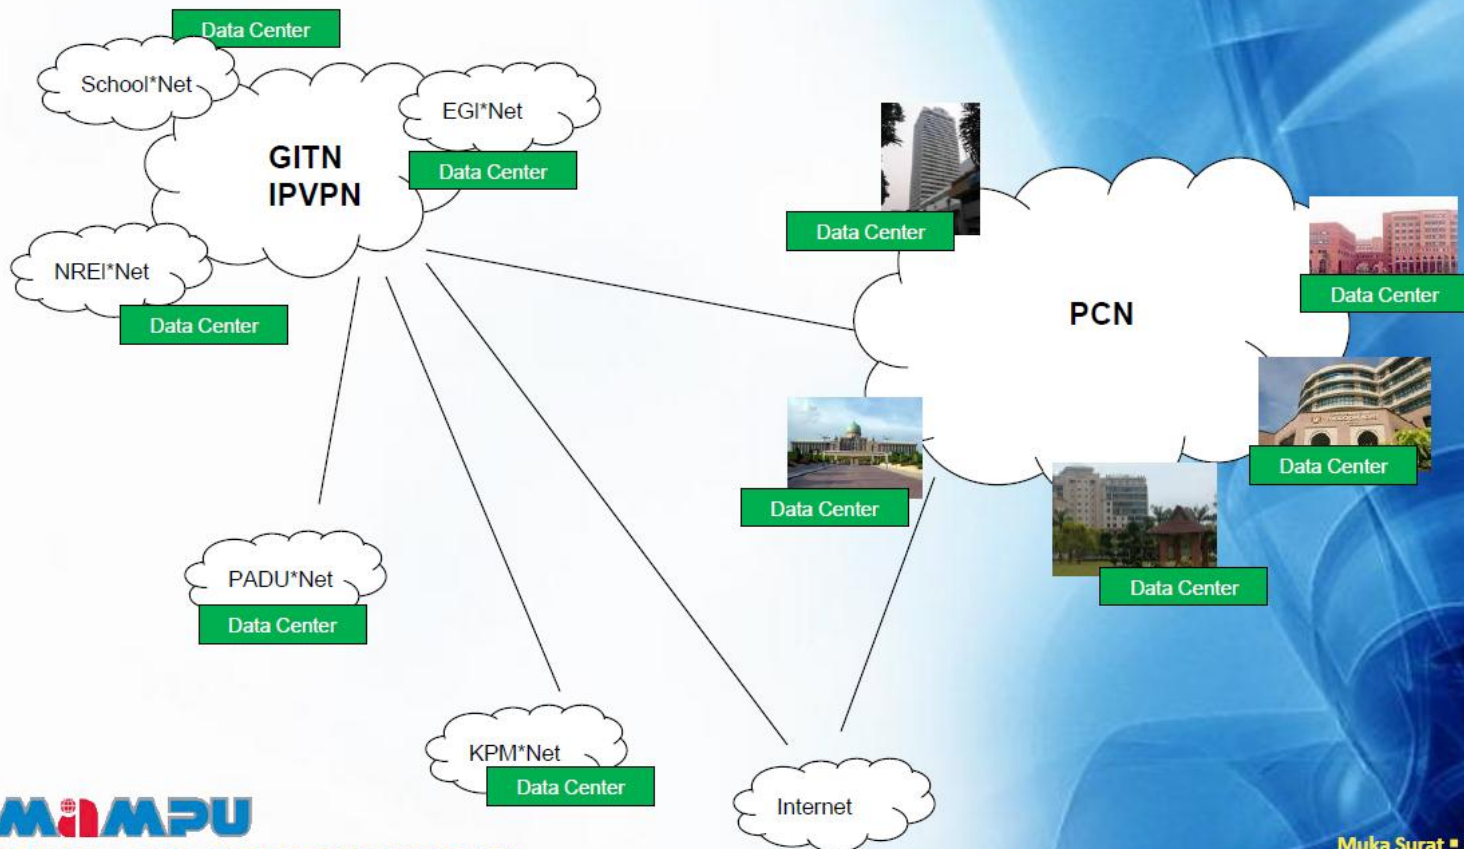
Data Center

School*Net

GITN IPVPN

EGI*Net

Data Center

NREI*Net

Data Center

Data Center

PCN

Data Center

Data Center

Data Center

Data Center

PADU*Net

Data Center

KPM*Net

Data Center

Internet

MAMPU

Muka Surat